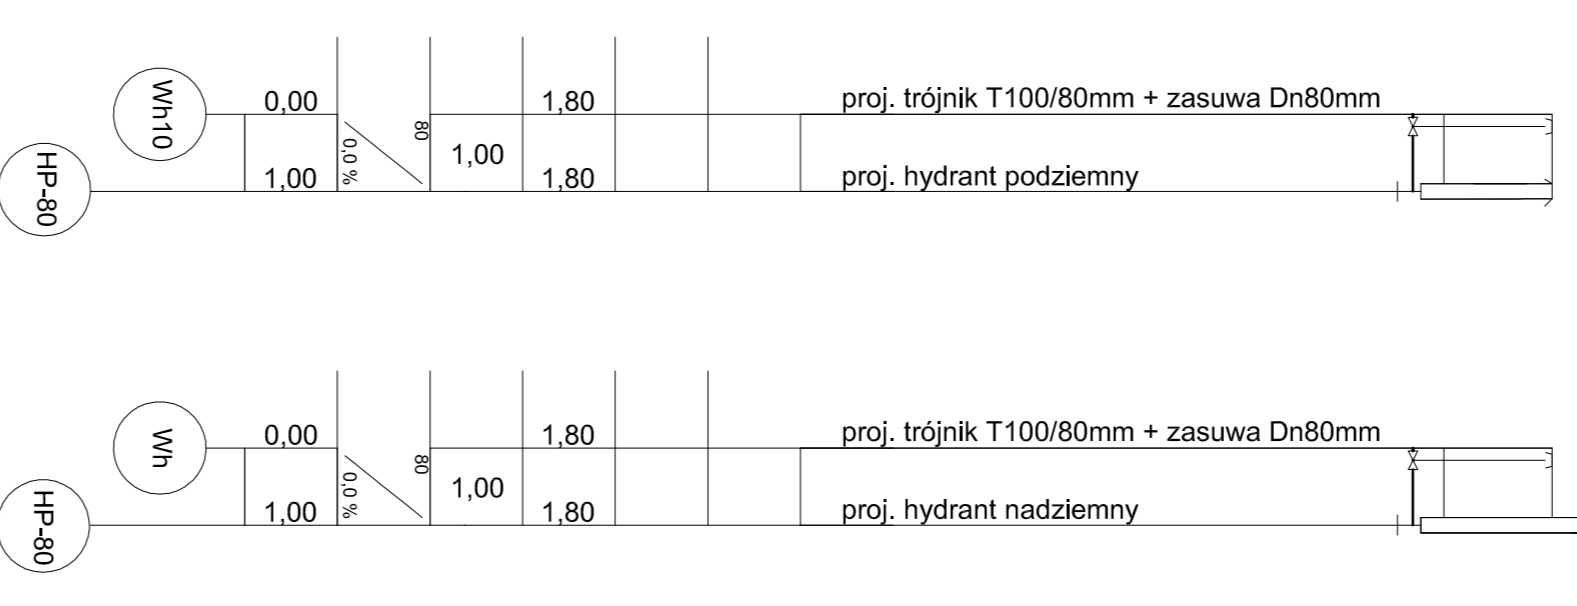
Wh10
HP-80
0,00
1,00
0,0 %
80
1,00
1,80
1,80
proj. trójnik T100/80mm + zasuwa Dn80mm
proj. hydrant podziemny

Wh
HP-80
0,00
1,00
0,0 %
80
1,00
1,80
1,80
proj. trójnik T100/80mm + zasuwa Dn80mm
proj. hydrant nadziemny